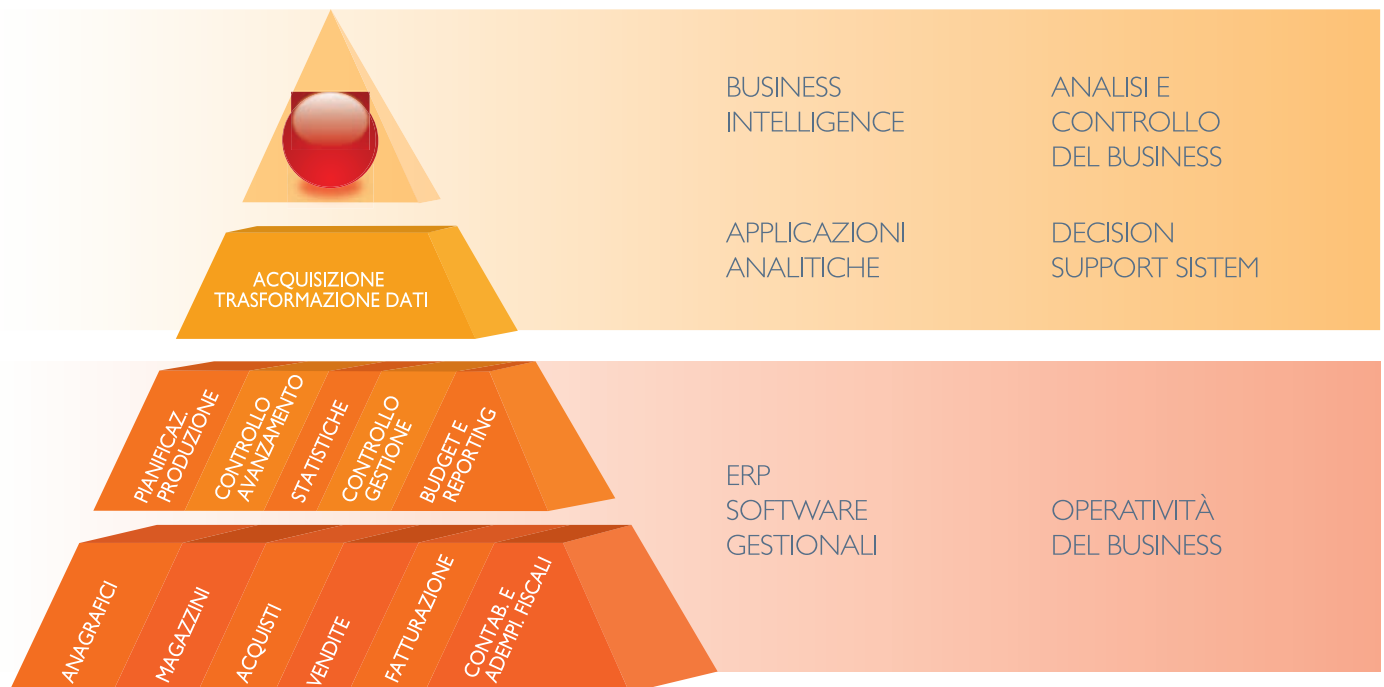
BUSINESS INTELLIGENCE

ANALISI E CONTROLLO DEL BUSINESS

ACQUISIZIONE TRASFORMAZIONE DATI

APPLICAZIONI ANALITICHE

DECISION SUPPORT SISTEM

PIANIFICAZ. PRODUZIONE

CONTROLLO AVANZAMENTO

STATISTICHE

CONTROLLO GESTIONE

BUDGET E REPORTING

ERP SOFTWARE GESTIONALI

OPERATIVITÀ DEL BUSINESS

ANAGRAFICI

MAGAZZINI

ACQUISTI

VENDITE

FATTURAZIONE

CONTAB. E ADEMPI. FISCALI